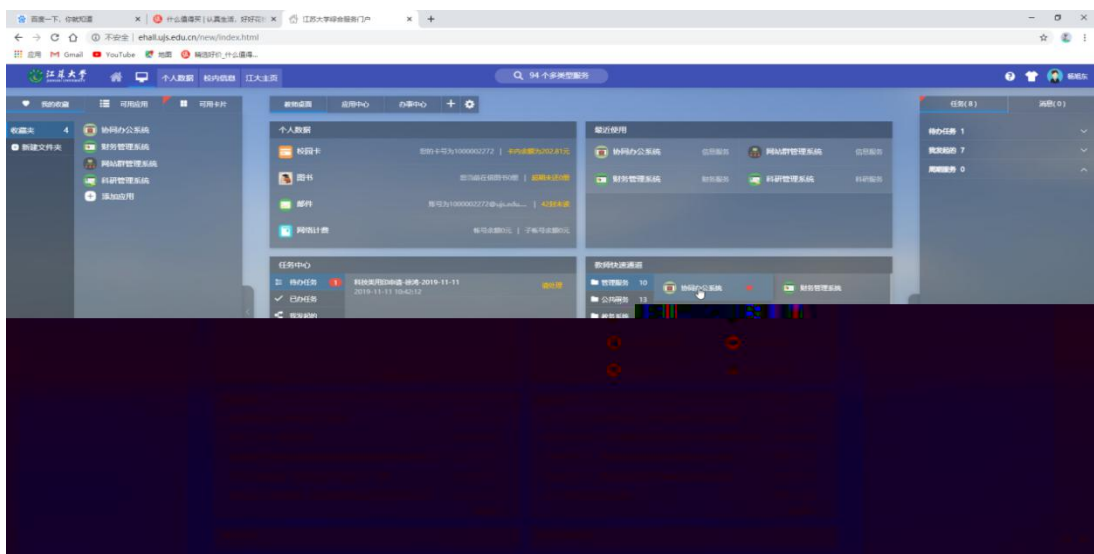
百度一下，你就知道 × | 什么值得买 | 认真生活，好好花钱 × | 江苏大学综合服务门户 × +

不安全 | ehall.ujs.edu.cn/new/index.html

应用 Gmail YouTube 地图 精选好价_什么值得买

江苏大学 个人数据 校内信息 江大主页 94 个多类型服务 杨艳东

我的收藏 可用应用 可用卡片 新的桌面 应用中心 办事中心 任务(8) 消息(0)

收藏夹 4 协同办公系统
新建文件夹 财务管理系统
网站群管理系统
科研管理系统
添加应用

个人数据
校园卡 您的卡号为1000002272 | 卡内余额为202.81元
图书 您当前在借图书0册 | 超期未还0册
邮件 账号为1000002272@ujs.edu... | 42封未读
网络计费 帐号余额0元 | 子帐号余额0元

最近使用
协同办公系统 信息服务 网站群管理系统 信息服务
财务管理系统 财务服务 科研管理系统 科研服务

待办任务 1
我发起的 7
周期服务 0

任务中心
待办任务 1 科技类用印申请-杨涛-2019-11-11 2019-11-11 10:42:12 待处理
已办任务
我发起的

教师快速通道
管理服务 10 协同办公系统 财务管理系统
公共服务 13
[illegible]